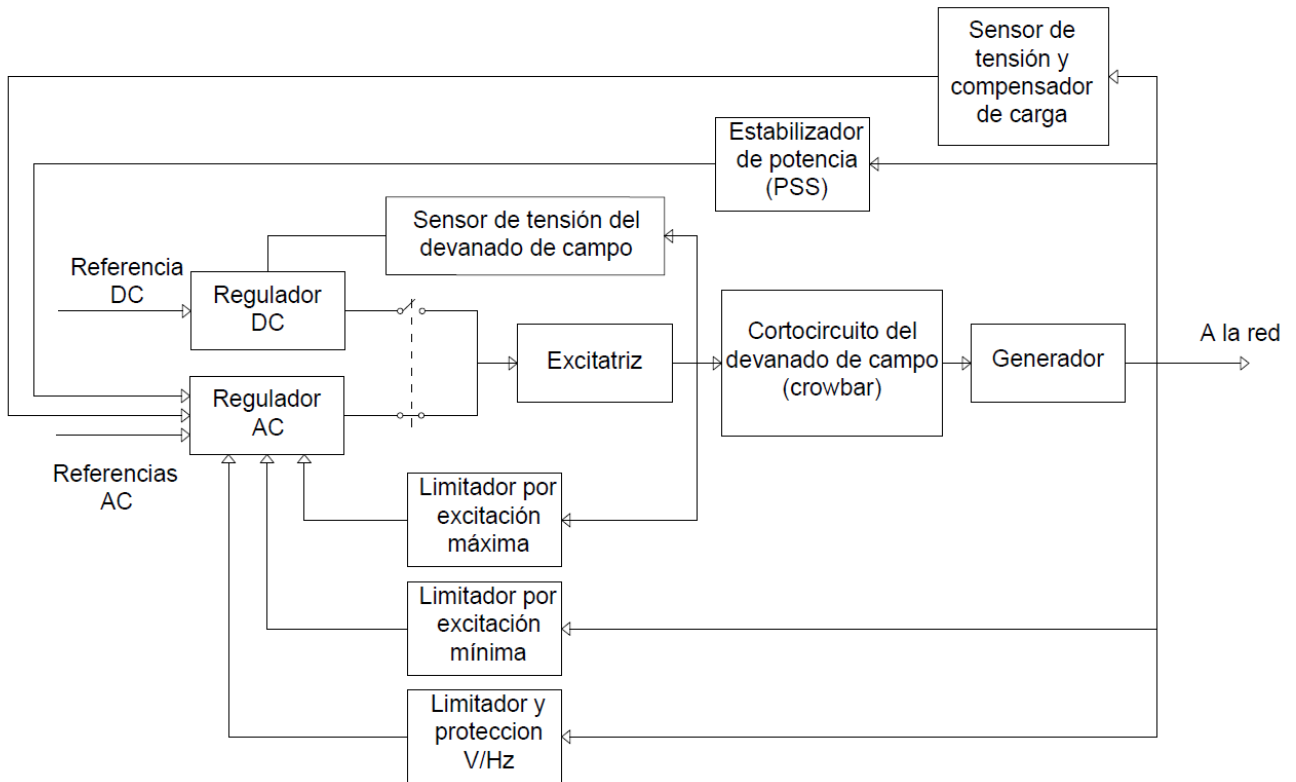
Sensor de tensión y compensador de carga

Estabilizador de potencia (PSS)

Sensor de tensión del devanado de campo

Referencia DC

Regulador DC

Excitatriz

Cortocircuito del devanado de campo (crowbar)

Generador

A la red

Regulador AC

Referencias AC

Limitador por excitación máxima

Limitador por excitación mínima

Limitador y proteccion V/Hz